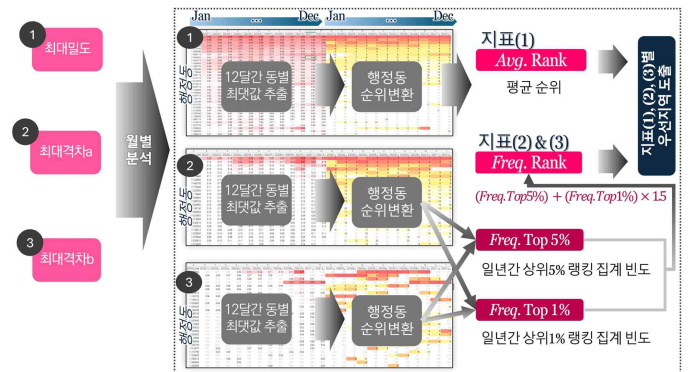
1
최대밀도

2
최대격차a

3
최대격차b

월별 분석

Jan ∘∘∘ Dec Jan ∘∘∘ Dec

1
행정동
12달간 동별 최댓값 추출
행정동 순위변환

2
행정동
12달간 동별 최댓값 추출
행정동 순위변환

3
행정동
12달간 동별 최댓값 추출
행정동 순위변환

지표(1)
*Avg.* Rank
평균 순위

지표(2) & (3)
*Freq.* Rank

$(Freq.Top5\%) + (Freq.Top1\%) \times 1.5$

*Freq.* Top 5%
일년간 상위5% 랭킹 집계 빈도

*Freq.* Top 1%
일년간 상위1% 랭킹 집계 빈도

지표(1), (2), (3)별 우선지역 도출